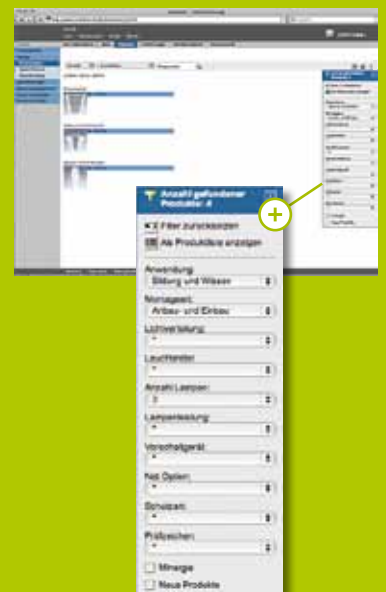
Anzahl gefundener Produkte: 4

Filter zurücksetzen

Alle Produkte anzeigen

Anwendung:

Bildung und Wissen

Montageart:

Anbau- und Einbau

Lichtverteilung:

*

Leuchtenfarbe:

*

Anzahl Lampen:

3

Lampenleistung:

*

Vorschaltgerät:

*

Mit Option:

*

Schutzart:

*

Prüfzeichen:

*

Minergie

Neue Produkte